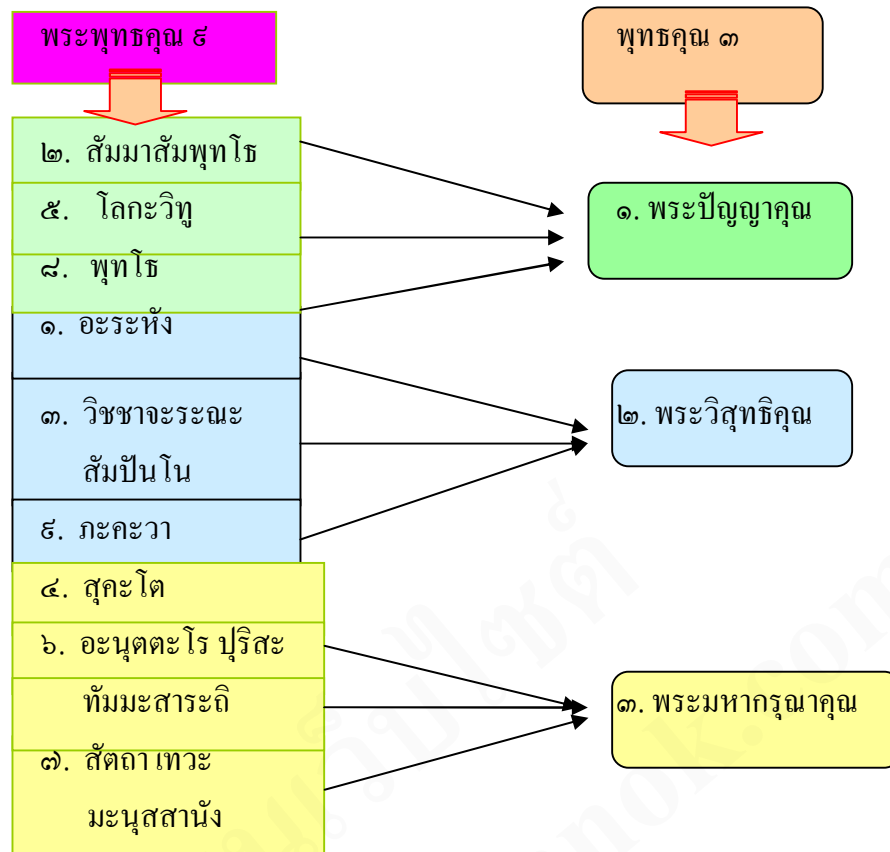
พระพุทธคุณ ๙

พุทธคุณ ๓

๒. สัมมาสัมพุทโธ

๕. โลกะวิทู

๘. พุทโธ

๑. พระปัญญาคุณ

๑. อะระหัง

๓. วิชชาจะระณะ สัมปันโน

๙. ภะคะวา

๒. พระวิสุทธิคุณ

๔. สุคะโต

๖. อะนุตตะโร ปุริสะ ทัมมะสาระถิ

๗. สัตถา เทวะ มะนุสสานัง

๓. พระมหากรุณาคุณ